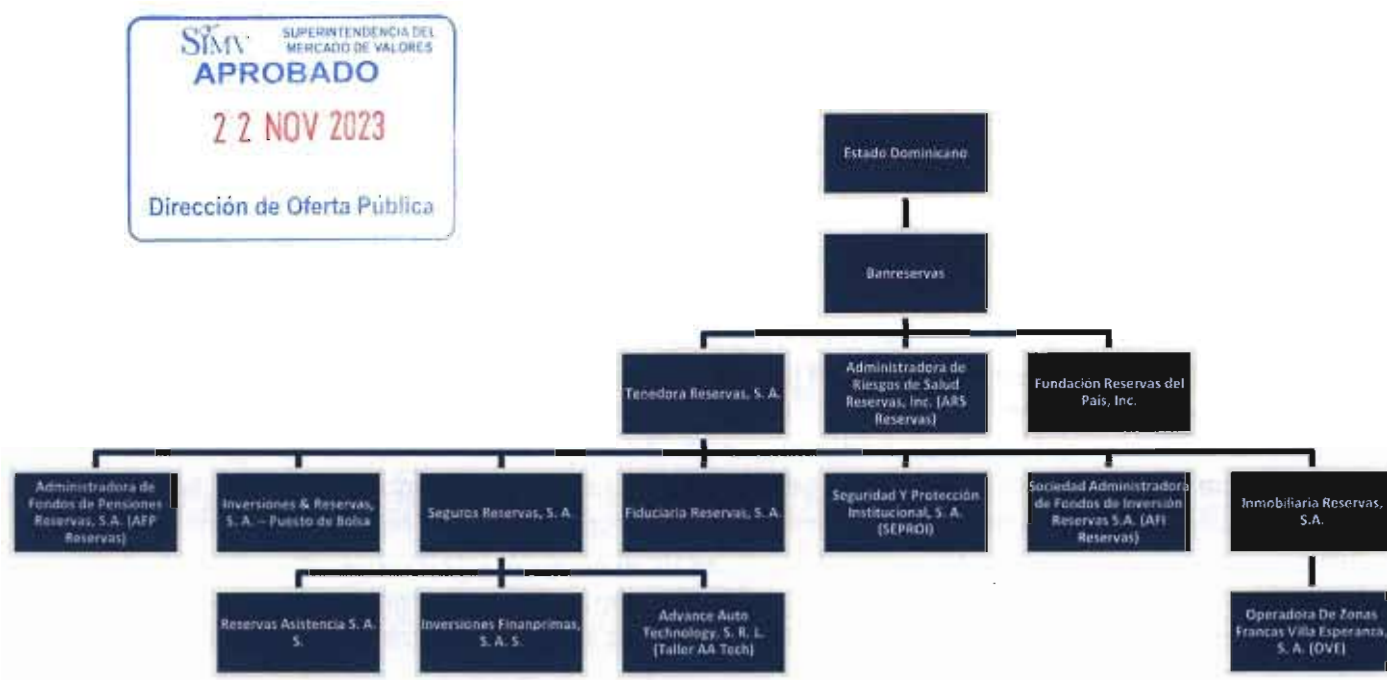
SIMV SUPERINTENDENCIA DEL MERCADO DE VALORES
APROBADO
22 NOV 2023
Dirección de Oferta Pública

Estado Dominicano

Banreservas

Tenedora Reservas, S. A.

Administradora de Riesgos de Salud Reservas, Inc. (ARS Reservas)

Fundacion Reservas del Pais, Inc.

Administradora de Fondos de Pensiones Reservas, S.A. (AFP Reservas)

Inversiones & Reservas, S. A. – Puesto de Bolsa

Seguros Reservas, S. A.

Fiduciaria Reservas, S. A.

Seguridad Y Protección Institucional, S. A. (SEPROI)

Sociedad Administradora de Fondos de Inversión Reservas S.A. (AFI Reservas)

Inmobiliaria Reservas, S.A.

Reservas Asistencia S. A. S.

Inversiones Finanprimas, S. A. S.

Advance Auto Technology, S. R. L. (Taller AA Tech)

Operadora De Zonas Francas Villa Esperanza, S. A. (OVE)